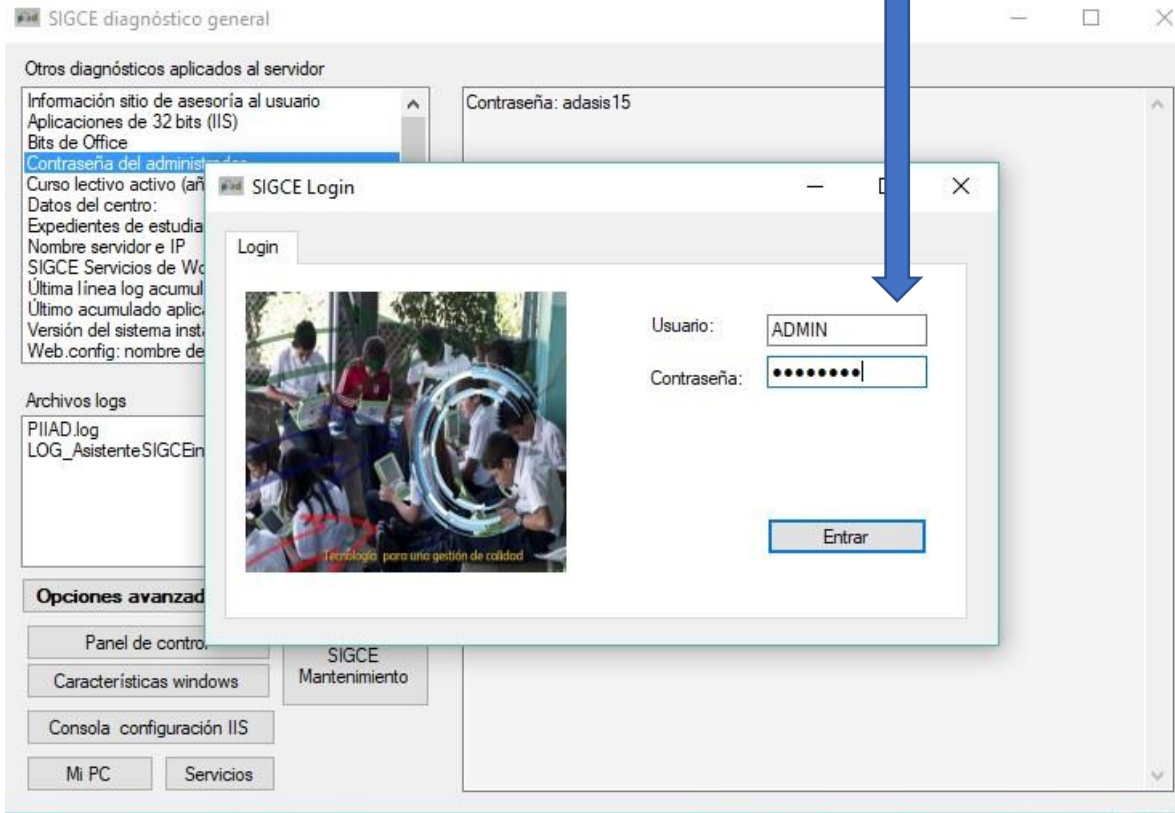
SIGCE diagnóstico general

Otros diagnósticos aplicados al servidor

Información sitio de asesoría al usuario
Aplicaciones de 32 bits (IIS)
Bits de Office
Contraseña del administ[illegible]
Curso lectivo activo (añ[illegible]
Datos del centro:
Expedientes de estudia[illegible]
Nombre servidor e IP
SIGCE Servicios de Wo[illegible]
Última línea log acumul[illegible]
Último acumulado aplic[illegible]
Versión del sistema insta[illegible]
Web.config: nombre de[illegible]

Contraseña: adasis15

Archivos logs

PIIAD.log
LOG_AsistenteSIGCEin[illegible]

Opciones avanzad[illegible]

Panel de contro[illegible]

Características windows

Consola configuración IIS

Mi PC

Servicios

SIGCE Mantenimiento

SIGCE Login

Login

Tecnología para una gestión de calidad

Usuario: ADMIN

Contraseña: ••••••••

Entrar